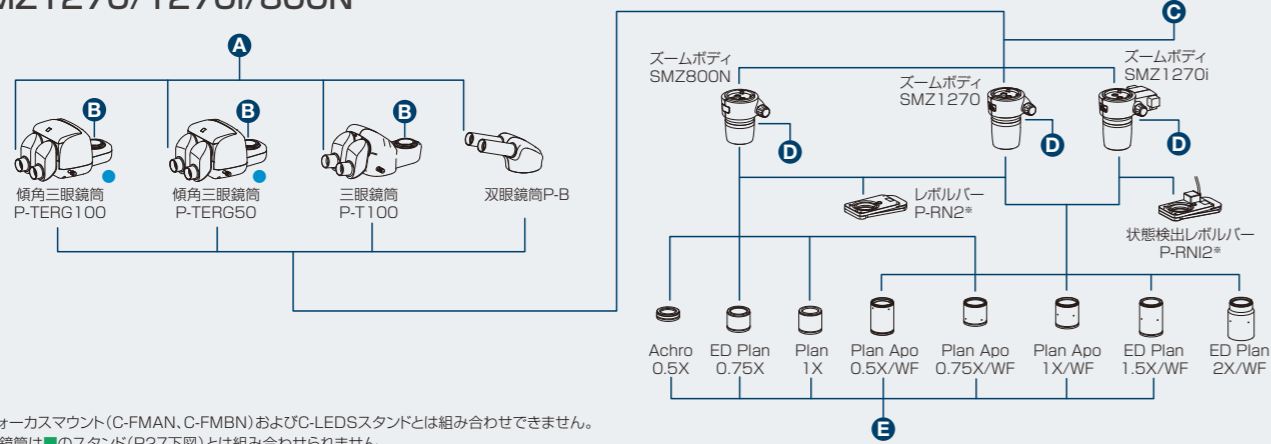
MZ1270/1270i/800N

A

B

B

B

傾角三眼鏡筒
P-TERG100

傾角三眼鏡筒
P-TERG50

三眼鏡筒
P-T100

双眼鏡筒P-B

C

ズームボディ
SMZ800N

ズームボディ
SMZ1270

ズームボディ
SMZ1270i

D

D

D

レボルバー
P-RN2*

状態検出レボルバー
P-RNI2*

Achro
0.5X

ED Plan
0.75X

Plan
1X

Plan Apo
0.5X/WF

Plan Apo
0.75X/WF

Plan Apo
1X/WF

ED Plan
1.5X/WF

ED Plan
2X/WF

E

ォーカスマウント（C-FMAN、C-FMBN）およびC-LEDSスタンドとは組み合わせできません。
鏡筒は■のスタンド（P27下図）とは組み合わせられません。